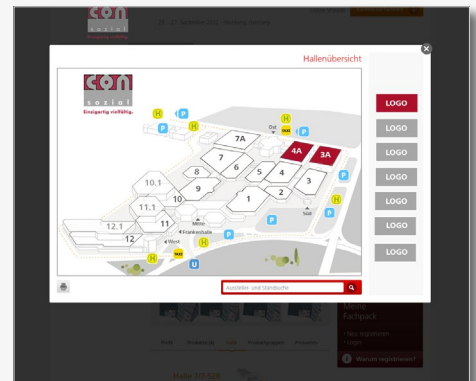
Hallenübersicht

con
sozial
Einzigartig vielfältig.

7A
Ost
TAXI
4A
3A
7
6
5
4
8
3
10.1
9
2
1
11.1
10
Mitte
Frankenstraße
Süd
12.1
11
12
West
TAXI

LOGO
LOGO
LOGO
LOGO
LOGO
LOGO
LOGO

Aussteller- und Standsuche

Fachpack
Warum registrieren?